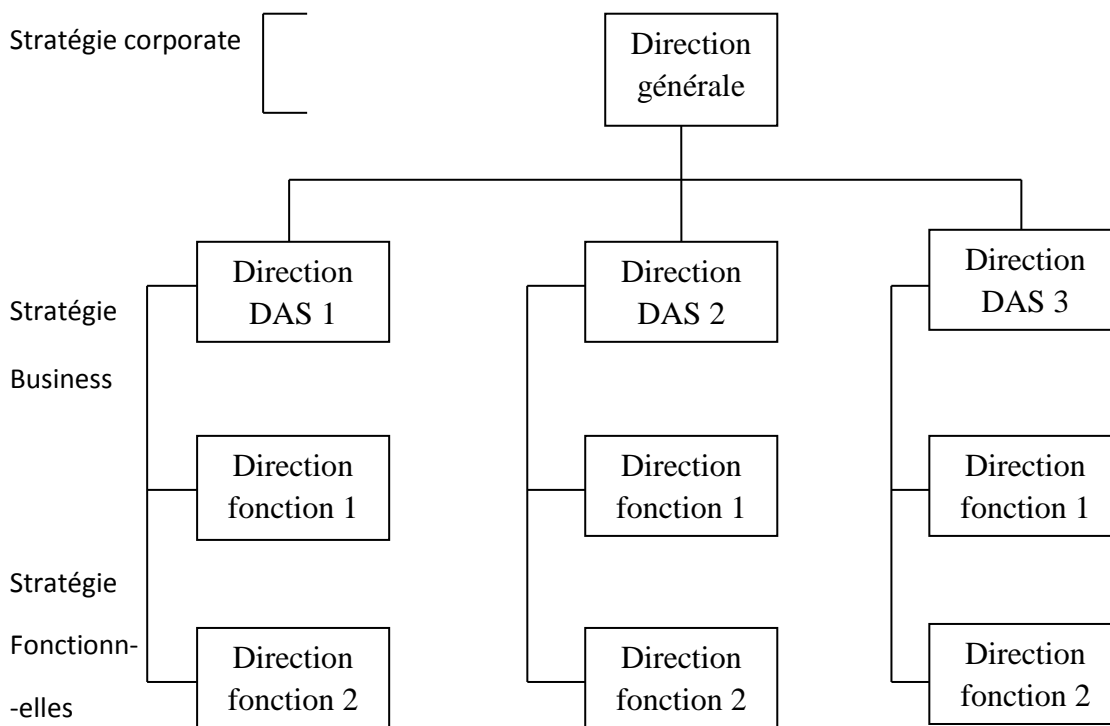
Stratégie corporate

Direction générale

Direction DAS 1

Direction DAS 2

Direction DAS 3

Stratégie Business

Direction fonction 1

Direction fonction 1

Direction fonction 1

Stratégie Fonctionn-elles

Direction fonction 2

Direction fonction 2

Direction fonction 2